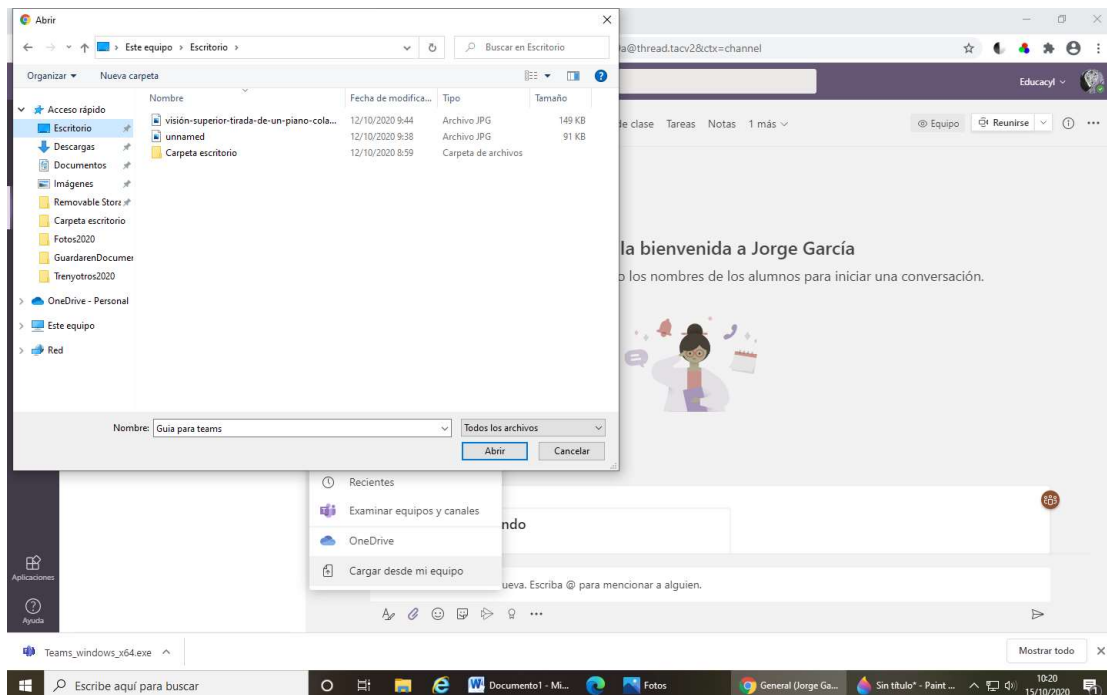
Abrir

Este equipo › Escritorio ›

Buscar en Escritorio

a@thread.tacv2&ctx=channel

Organizar ▾ Nueva carpeta

Educacyl

| Nombre | Fecha de modifica... | Tipo | Tamaño |
|---|---|---|---|
| visión-superior-tirada-de-un-piano-cola... | 12/10/2020 9:44 | Archivo JPG | 149 KB |
| unnamed | 12/10/2020 9:38 | Archivo JPG | 91 KB |
| Carpeta escritorio | 12/10/2020 8:59 | Carpeta de archivos | |

Acceso rápido
Escritorio
Descargas
Documentos
Imágenes
Removable Stora
Carpeta escritorio
Fotos2020
GuardarenDocumer
Trenyotros2020
OneDrive - Personal
Este equipo
Red

de clase Tareas Notas 1 más

Equipo Reunirse

la bienvenida a Jorge García

o los nombres de los alumnos para iniciar una conversación.

Nombre: Guia para teams

Todos los archivos

Abrir Cancelar

Recientes
Examinar equipos y canales
OneDrive
Cargar desde mi equipo

ndo

ueva. Escriba @ para mencionar a alguien.

Aplicaciones

Ayuda

Teams_windows_x64.exe

Mostrar todo

Escribe aquí para buscar

Documento1 - Mi...

Fotos

General (Jorge Ga...

Sin título* - Paint ...

10:20
15/10/2020